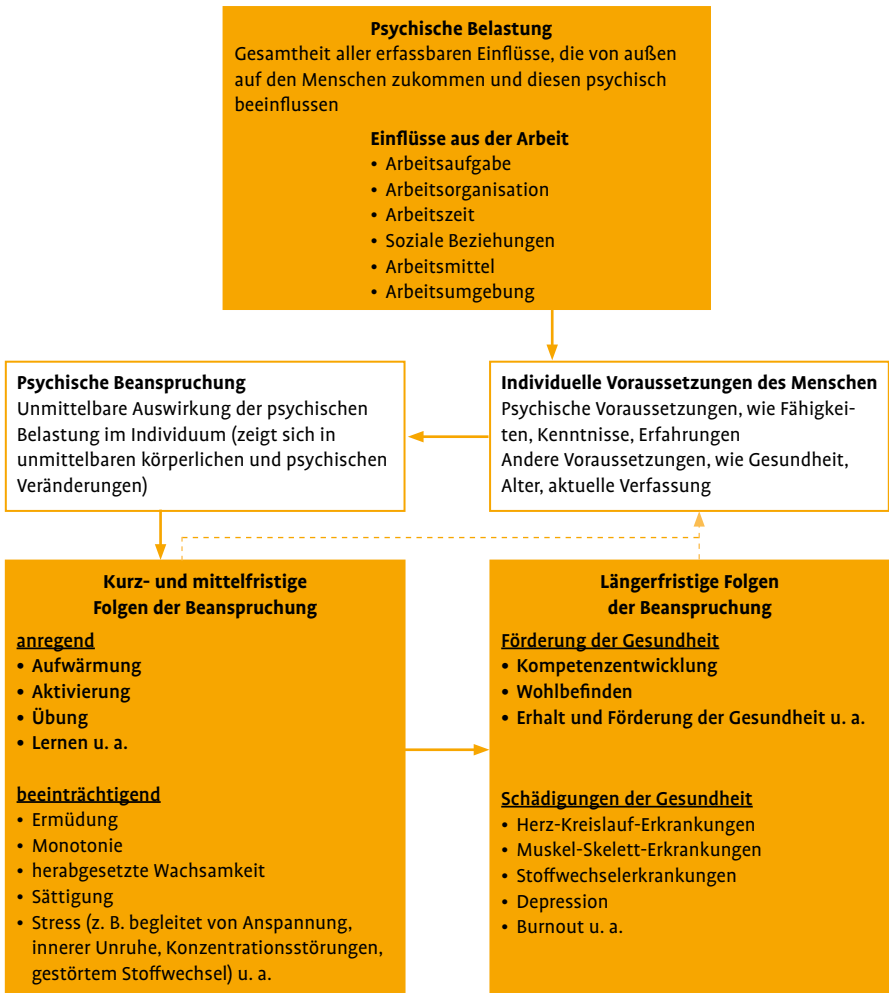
**Psychische Belastung**
Gesamtheit aller erfassbaren Einflüsse, die von außen auf den Menschen zukommen und diesen psychisch beeinflussen

**Einflüsse aus der Arbeit**
• Arbeitsaufgabe
• Arbeitsorganisation
• Arbeitszeit
• Soziale Beziehungen
• Arbeitsmittel
• Arbeitsumgebung

**Psychische Beanspruchung**
Unmittelbare Auswirkung der psychischen Belastung im Individuum (zeigt sich in unmittelbaren körperlichen und psychischen Veränderungen)

**Individuelle Voraussetzungen des Menschen**
Psychische Voraussetzungen, wie Fähigkeiten, Kenntnisse, Erfahrungen
Andere Voraussetzungen, wie Gesundheit, Alter, aktuelle Verfassung

**Kurz- und mittelfristige Folgen der Beanspruchung**

anregend
• Aufwärmung
• Aktivierung
• Übung
• Lernen u. a.

beeinträchtigend
• Ermüdung
• Monotonie
• herabgesetzte Wachsamkeit
• Sättigung
• Stress (z. B. begleitet von Anspannung, innerer Unruhe, Konzentrationsstörungen, gestörtem Stoffwechsel) u. a.

**Längerfristige Folgen der Beanspruchung**

Förderung der Gesundheit
• Kompetenzentwicklung
• Wohlbefinden
• Erhalt und Förderung der Gesundheit u. a.

Schädigungen der Gesundheit
• Herz-Kreislauf-Erkrankungen
• Muskel-Skelett-Erkrankungen
• Stoffwechselerkrankungen
• Depression
• Burnout u. a.